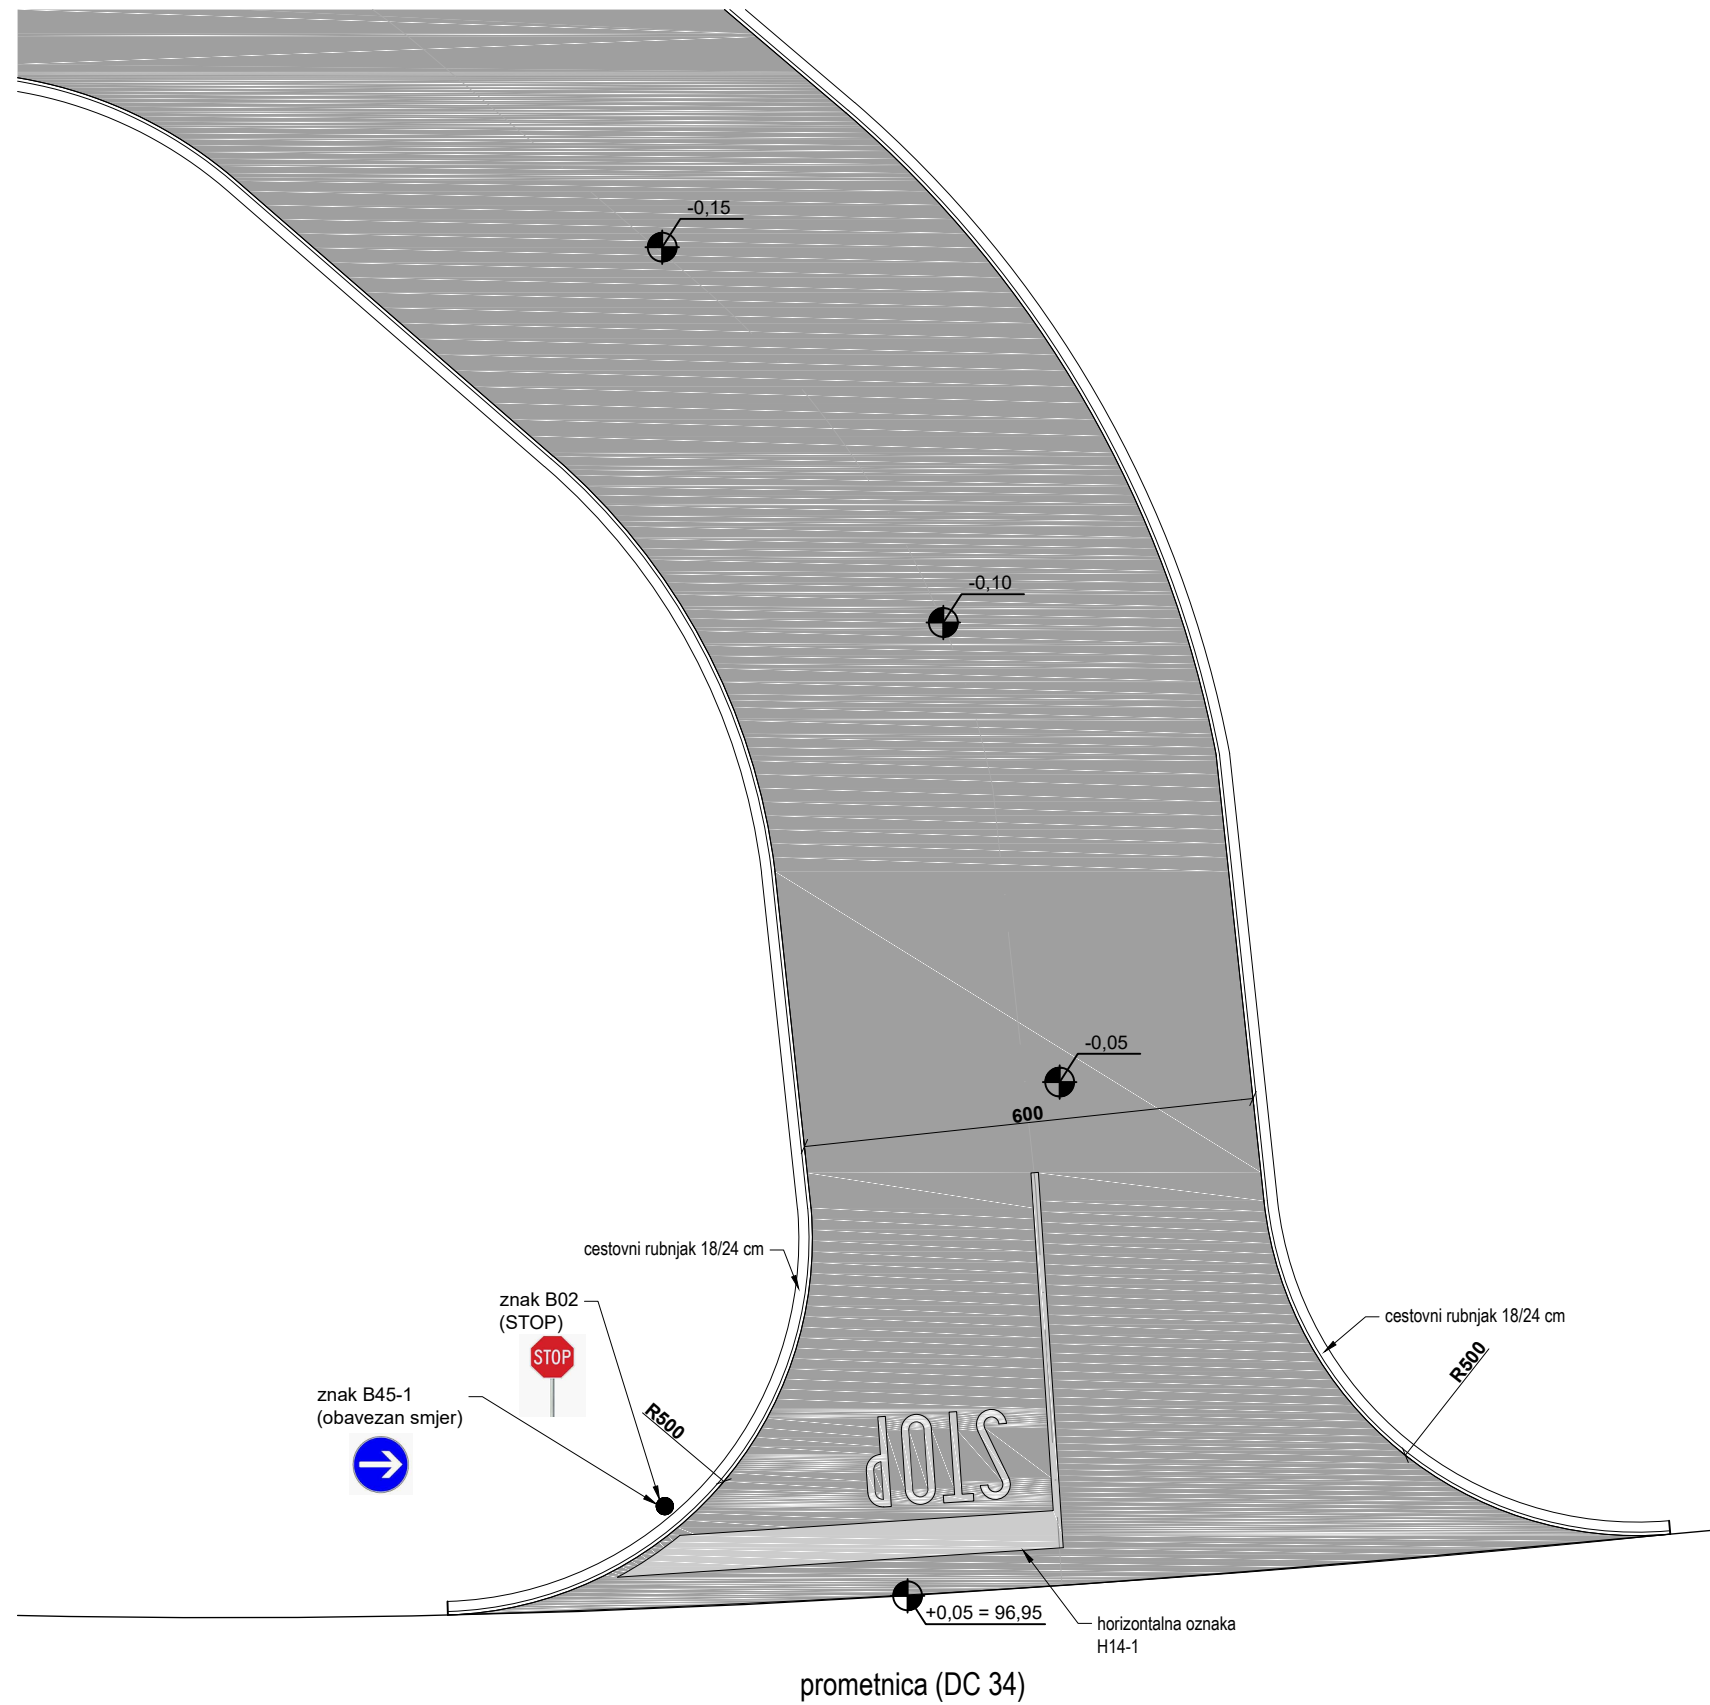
-0,15

-0,10

-0,05

600

cestovni rubnjak 18/24 cm

cestovni rubnjak 18/24 cm

znak B02
(STOP)

STOP

znak B45-1
(obavezan smjer)

R500

R500

STOP

+0,05 = 96,95

horizontalna oznaka
H14-1

prometnica (DC 34)